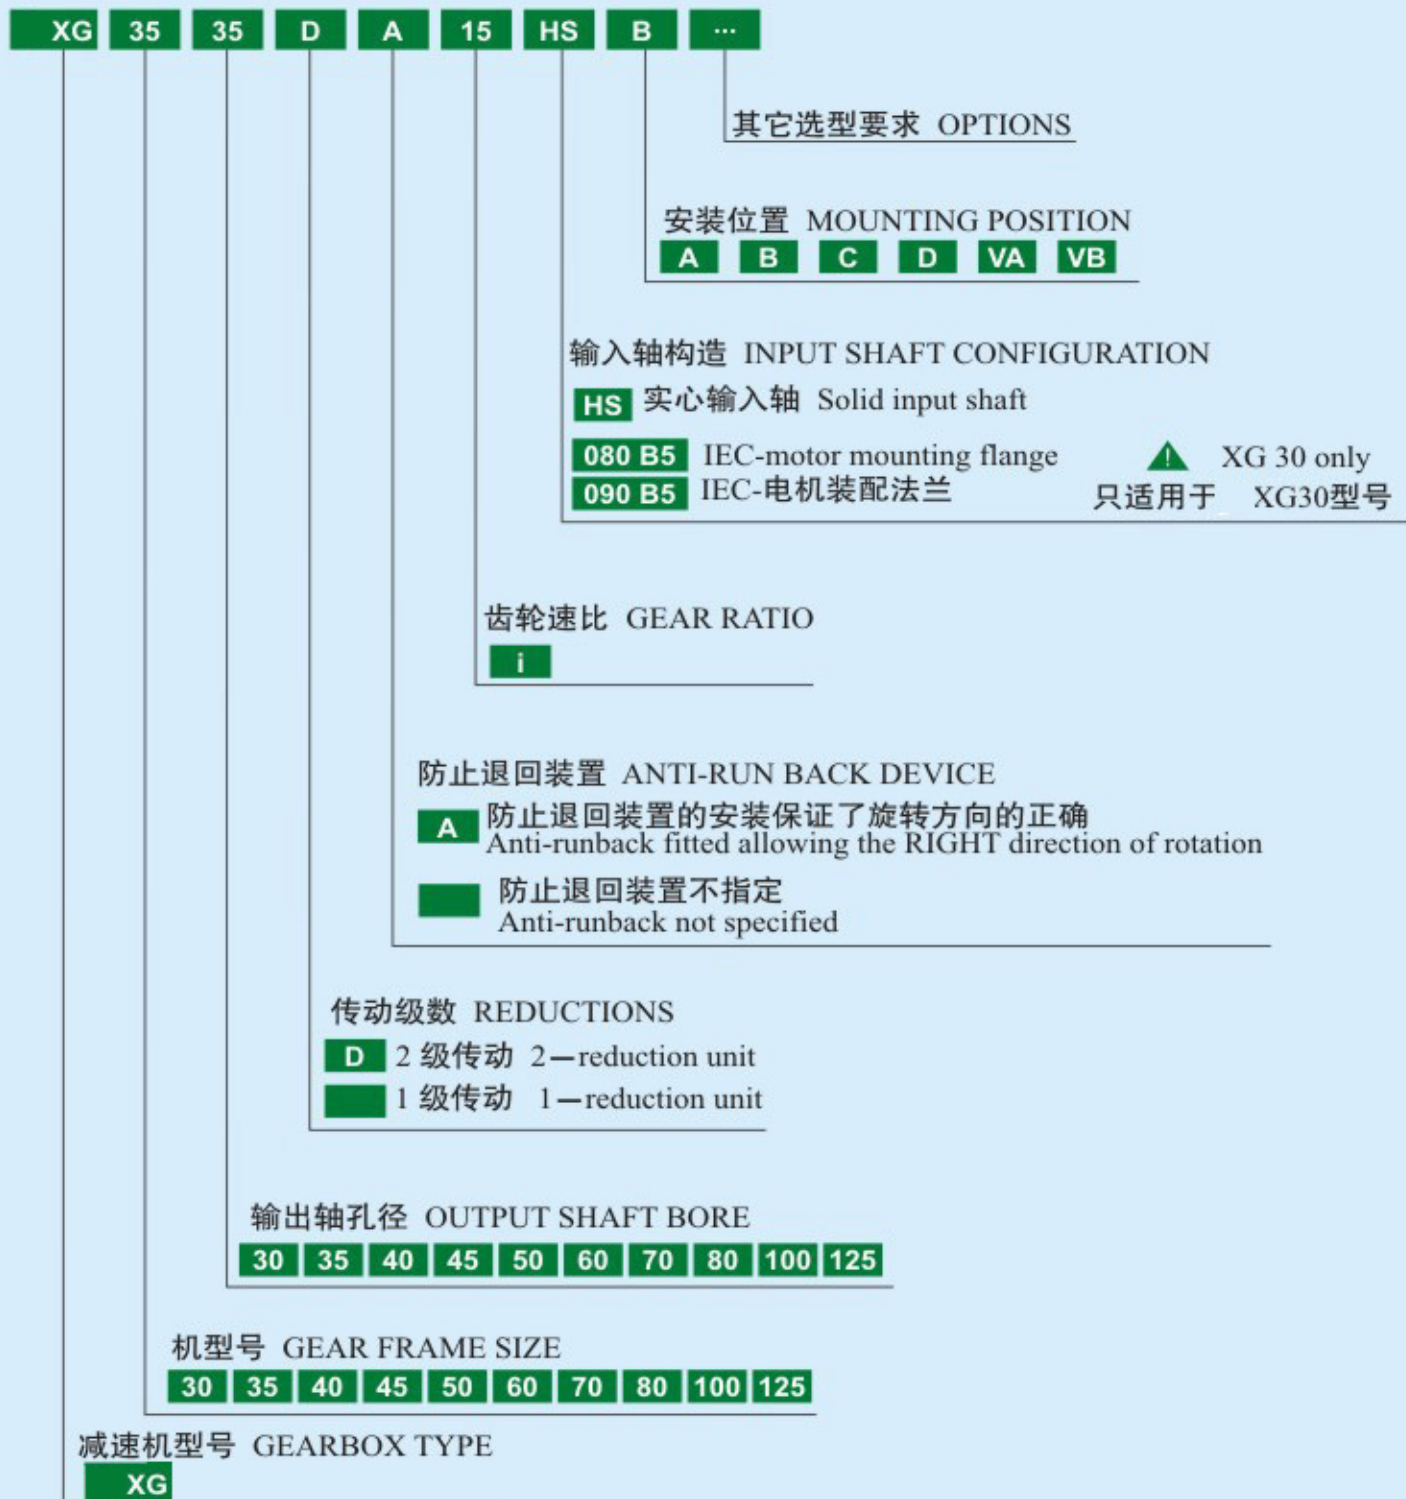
XG 35 35 D A 15 HS B ···

其它选型要求 OPTIONS

安装位置 MOUNTING POSITION
A B C D VA VB

输入轴构造 INPUT SHAFT CONFIGURATION
HS 实心输入轴 Solid input shaft
080 B5 IEC-motor mounting flange
090 B5 IEC-电机装配法兰
! XG 30 only
只适用于 XG30型号

齿轮速比 GEAR RATIO
i

防止退回装置 ANTI-RUN BACK DEVICE
A 防止退回装置的安装保证了旋转方向的正确
Anti-runback fitted allowing the RIGHT direction of rotation
防止退回装置不指定
Anti-runback not specified

传动级数 REDUCTIONS
D 2 级传动 2—reduction unit
1 级传动 1—reduction unit

输出轴孔径 OUTPUT SHAFT BORE
30 35 40 45 50 60 70 80 100 125

机型号 GEAR FRAME SIZE
30 35 40 45 50 60 70 80 100 125

减速机型号 GEARBOX TYPE
XG